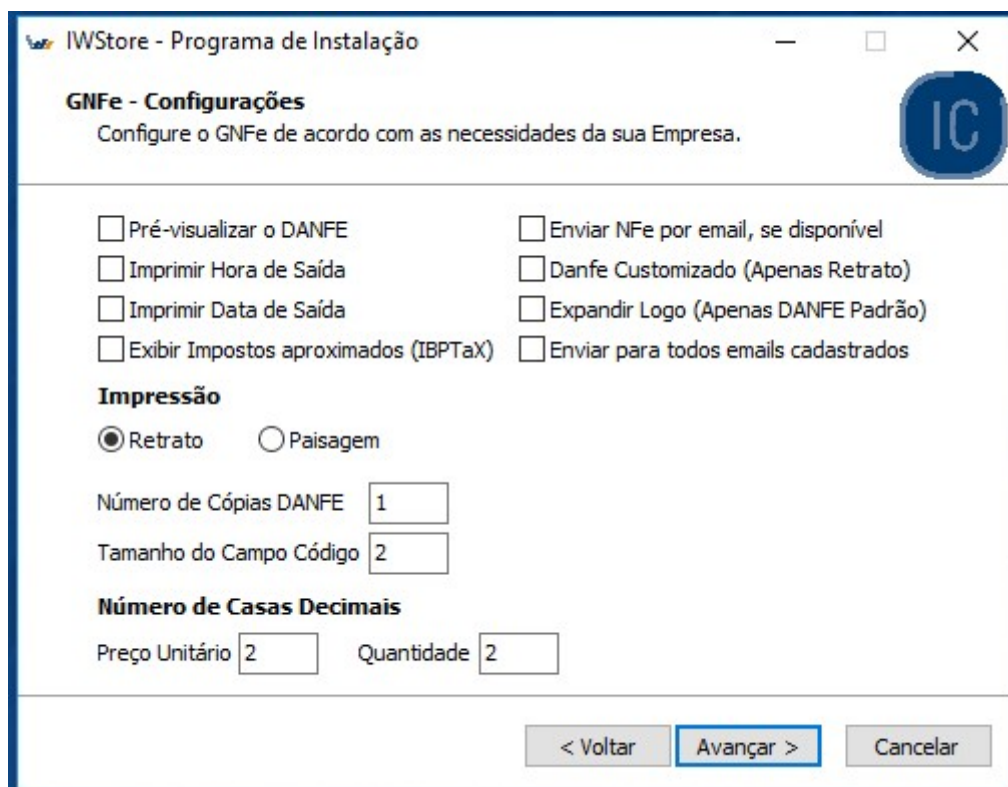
IWStore - Programa de Instalação

GNFe - Configurações
Configure o GNFe de acordo com as necessidades da sua Empresa.

IC

Pré-visualizar o DANFE
Imprimir Hora de Saída
Imprimir Data de Saída
Exibir Impostos aproximados (IBPTaX)

Enviar NFe por email, se disponível
Danfe Customizado (Apenas Retrato)
Expandir Logo (Apenas DANFE Padrão)
Enviar para todos emails cadastrados

Impressão
Retrato
Paisagem

Número de Cópias DANFE 1
Tamanho do Campo Código 2

Número de Casas Decimais
Preço Unitário 2
Quantidade 2

< Voltar
Avançar >
Cancelar